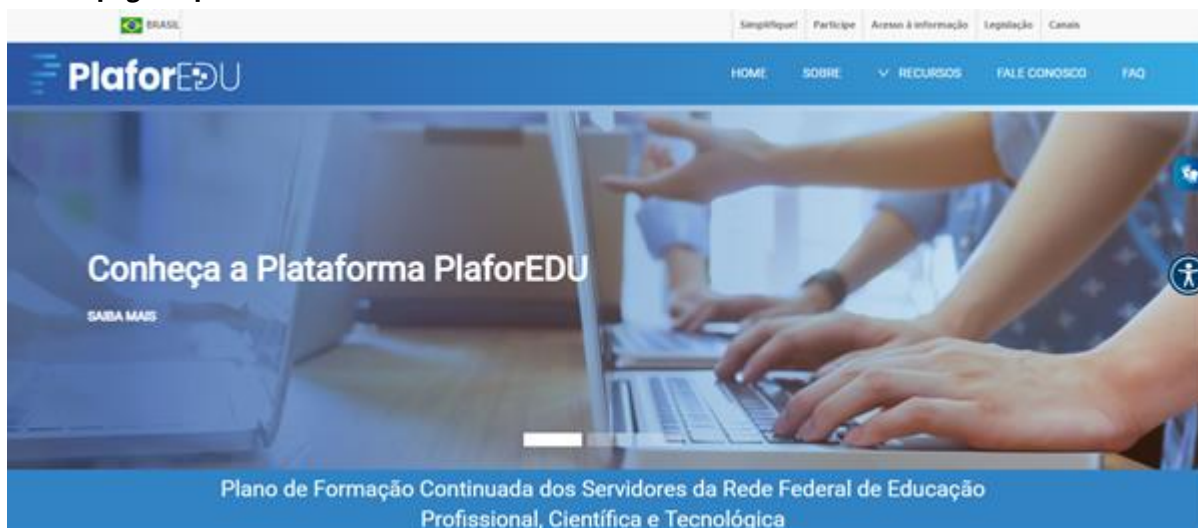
BRASIL

Simplifique! Participe Acesso à informação Legislação Canais

PlaforEDU

HOME SOBRE RECURSOS FALE CONOSCO FAQ

Conheça a Plataforma PlaforEDU

SAIBA MAIS

Plano de Formação Continuada dos Servidores da Rede Federal de Educação Profissional, Científica e Tecnológica